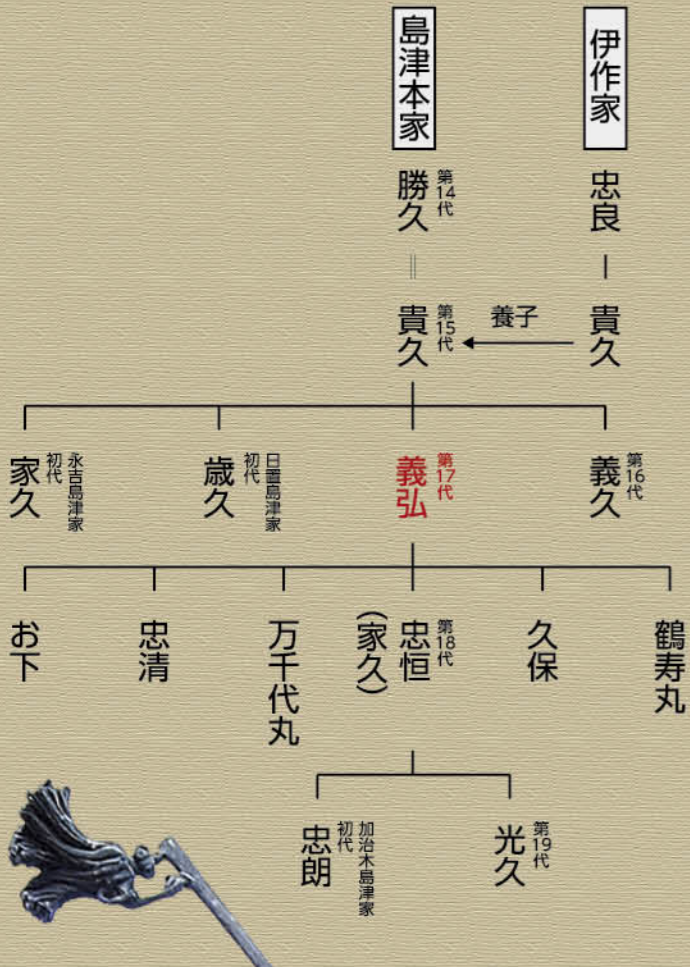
伊作家

島津本家

忠良

勝久 第14代

貴久

貴久 第15代

養子

家久 永吉島津家初代

歳久 日置島津家初代

義弘 第17代

義久 第16代

お下

忠清

万千代丸

忠恒（家久） 第18代

久保

鶴寿丸

忠朗 加治木島津家初代

光久 第19代